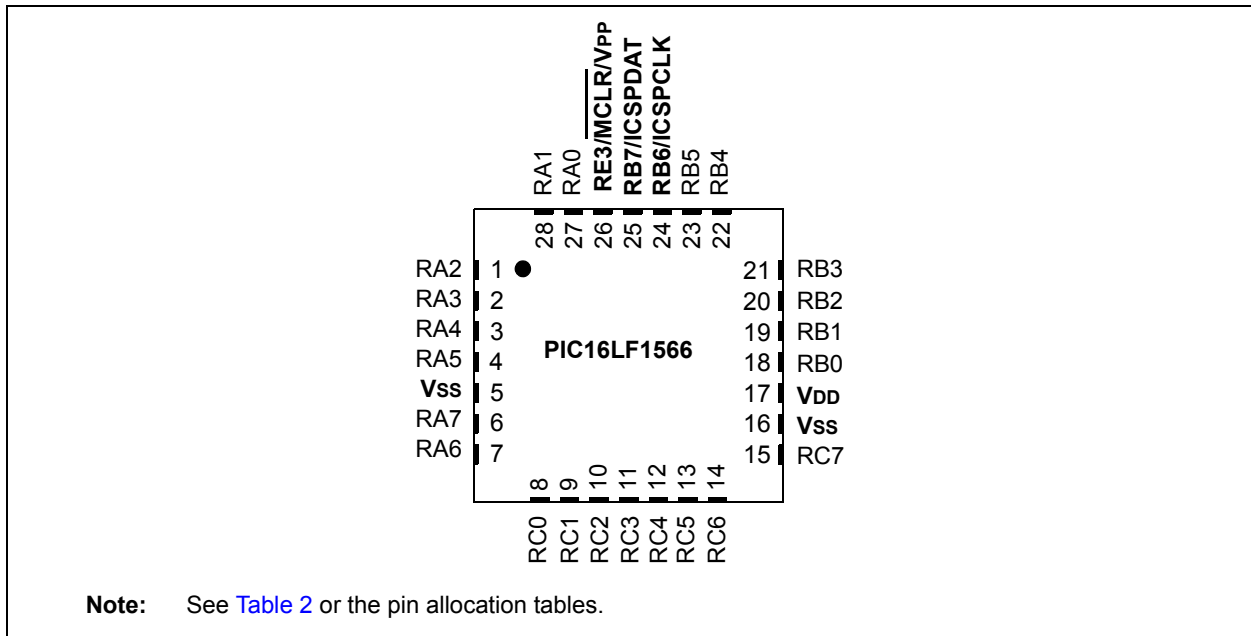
RA1
RA0
RE3/$\overline{MCLR}$/VPP
RB7/ICSPDAT
RB6/ICSPCLK
RB5
RB4

28
27
26
25
24
23
22

RA2 1
RA3 2
RA4 3
RA5 4
Vss 5
RA7 6
RA6 7

PIC16LF1566

21 RB3
20 RB2
19 RB1
18 RB0
17 VDD
16 Vss
15 RC7

8
9
10
11
12
13
14

RC0
RC1
RC2
RC3
RC4
RC5
RC6

**Note:** See Table 2 or the pin allocation tables.